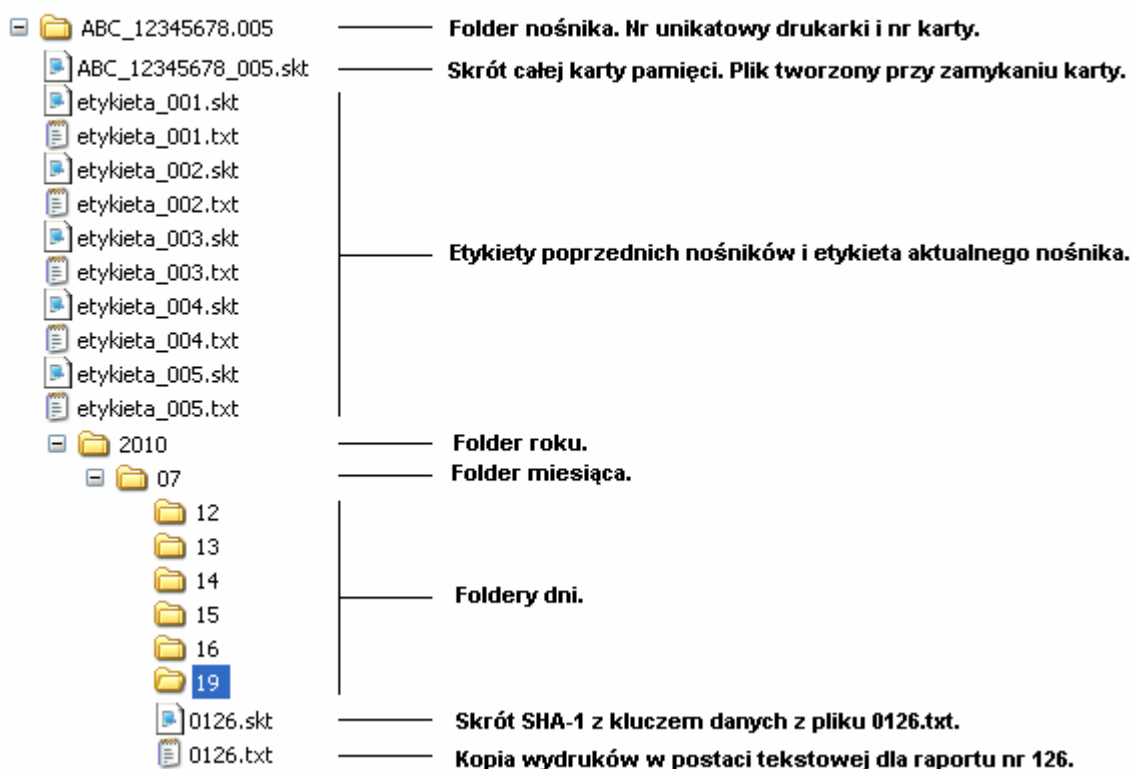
ABC_12345678.005 Folder nośnika. Nr unikatowy drukarki i nr karty.
ABC_12345678_005.skt Skrót całej karty pamięci. Plik tworzony przy zamykaniu karty.
etykieta_001.skt
etykieta_001.txt
etykieta_002.skt
etykieta_002.txt
etykieta_003.skt
etykieta_003.txt
etykieta_004.skt
etykieta_004.txt
etykieta_005.skt
etykieta_005.txt
Etykiety poprzednich nośników i etykieta aktualnego nośnika.
2010 Folder roku.
07 Folder miesiąca.
12
13
14
15
16
19
Foldery dni.
0126.skt Skrót SHA-1 z kluczem danych z pliku 0126.txt.
0126.txt Kopia wydruków w postaci tekstowej dla raportu nr 126.